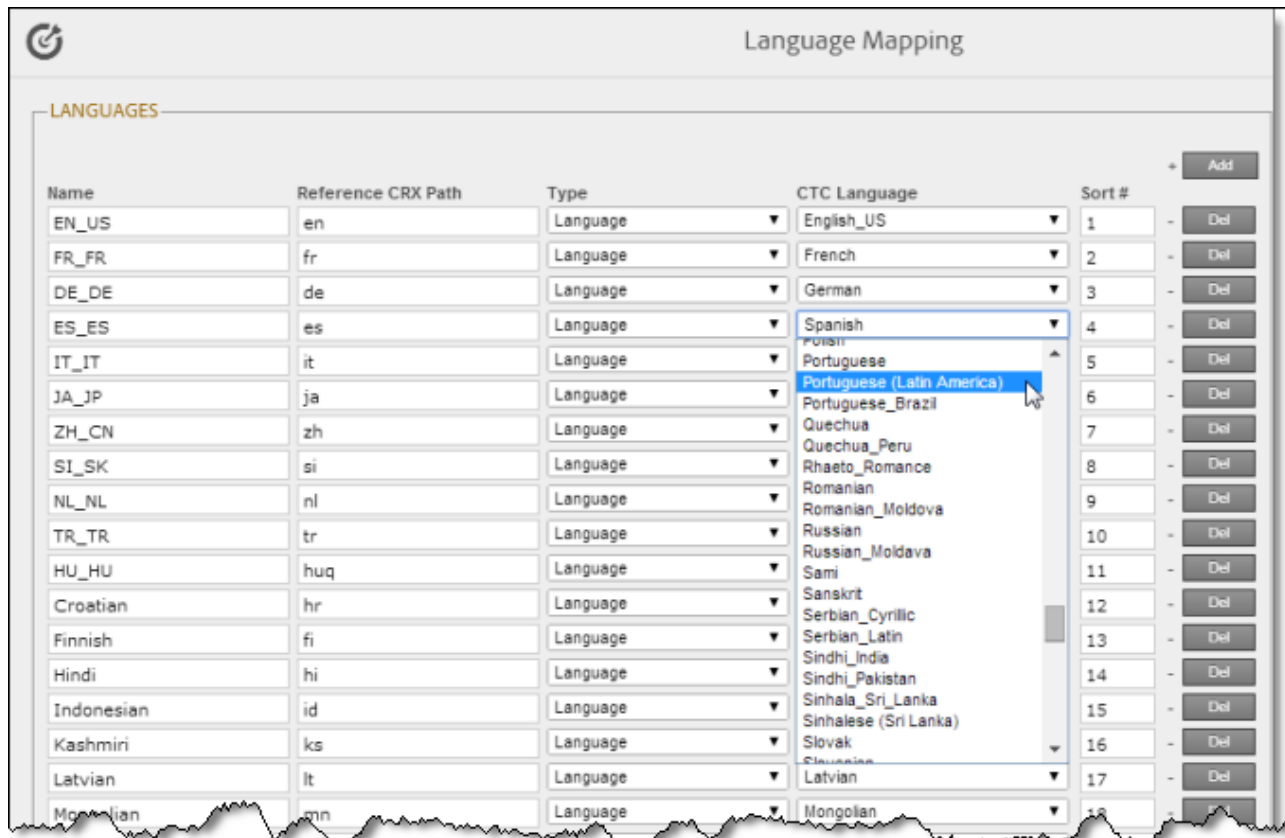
Language Mapping

LANGUAGES

+ Add

| Name | Reference CRX Path | Type | CTC Language | Sort # | |
|---|---|---|---|---|---|
| EN_US | en | Language | English_US | 1 | - Del |
| FR_FR | fr | Language | French | 2 | - Del |
| DE_DE | de | Language | German | 3 | - Del |
| ES_ES | es | Language | Spanish | 4 | - Del |
| IT_IT | it | Language | | 5 | - Del |
| JA_JP | ja | Language | | 6 | - Del |
| ZH_CN | zh | Language | | 7 | - Del |
| SI_SK | si | Language | | 8 | - Del |
| NL_NL | nl | Language | | 9 | - Del |
| TR_TR | tr | Language | | 10 | - Del |
| HU_HU | huq | Language | | 11 | - Del |
| Croatian | hr | Language | | 12 | - Del |
| Finnish | fi | Language | | 13 | - Del |
| Hindi | hi | Language | | 14 | - Del |
| Indonesian | id | Language | | 15 | - Del |
| Kashmiri | ks | Language | | 16 | - Del |
| Latvian | lt | Language | Latvian | 17 | - Del |
| Mo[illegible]lian | mn | Language | Mongolian | 18 | - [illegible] |

Polish
Portuguese
Portuguese (Latin America)
Portuguese_Brazil
Quechua
Quechua_Peru
Rhaeto_Romance
Romanian
Romanian_Moldova
Russian
Russian_Moldava
Sami
Sanskrit
Serbian_Cyrillic
Serbian_Latin
Sindhi_India
Sindhi_Pakistan
Sinhala_Sri_Lanka
Sinhalese (Sri Lanka)
Slovak
Slovenian